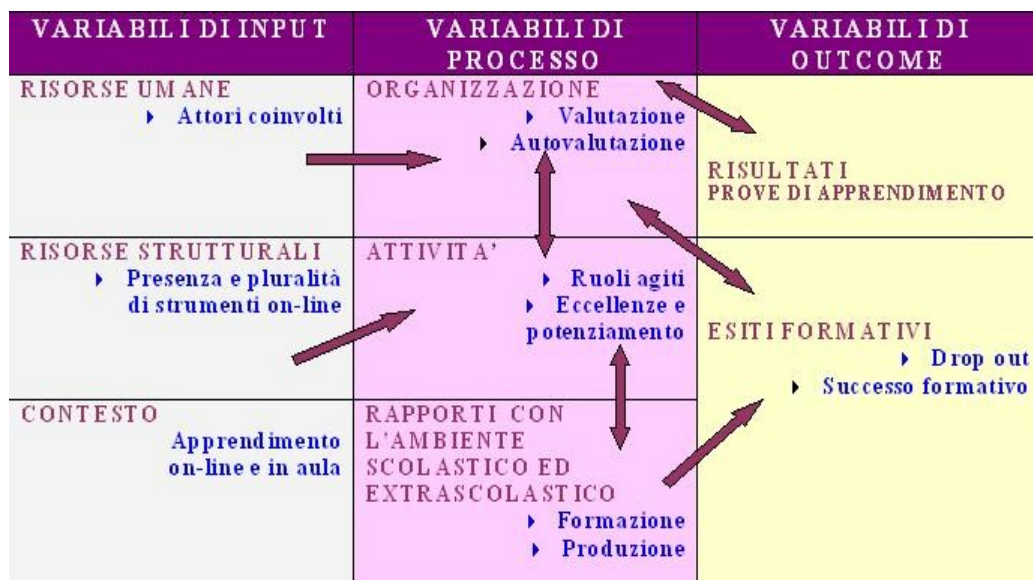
| VARIABILI DI INPUT | VARIABILI DI PROCESSO | VARIABILI DI OUTCOME |
|---|---|---|
| RISORSE UMANE<br>▸ Attori coinvolti | ORGANIZZAZIONE<br>▸ Valutazione<br>▸ Autovalutazione | RISULTATI<br>PROVE DI APPRENDIMENTO |
| RISORSE STRUTTURALI<br>▸ Presenza e pluralità di strumenti on-line | ATTIVITA'<br>▸ Ruoli agiti<br>▸ Eccellenze e potenziamento | ESITI FORMATIVI<br>▸ Drop out<br>▸ Successo formativo |
| CONTESTO<br>Apprendimento on-line e in aula | RAPPORTI CON L'AMBIENTE SCOLASTICO ED EXTRASCOLASTICO<br>▸ Formazione<br>▸ Produzione | |